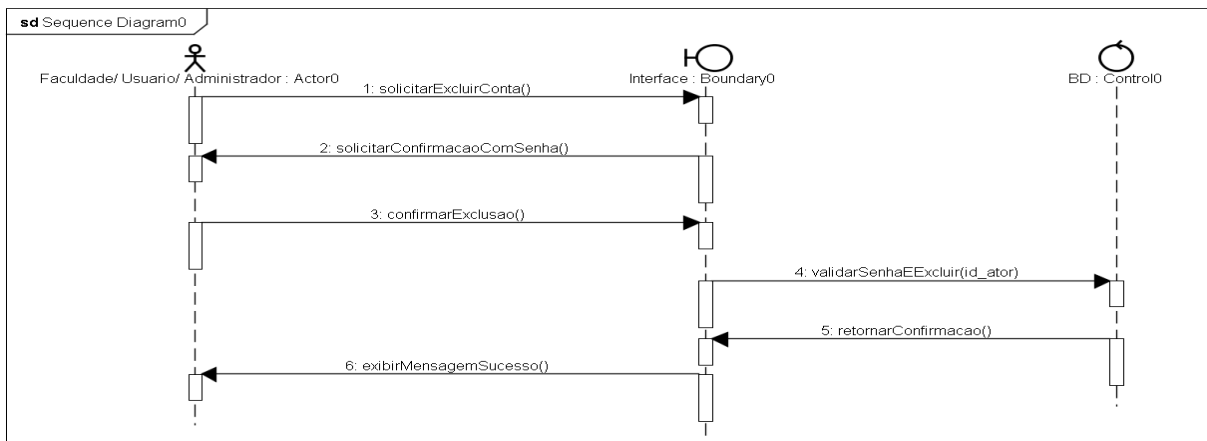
sd Sequence Diagram0

Faculdade/ Usuario/ Administrador : Actor0

Interface : Boundary0

BD : Control0

1: solicitarExcluirConta()

2: solicitarConfirmacaoComSenha()

3: confirmarExclusao()

4: validarSenhaEExcluir(id_ator)

5: retornarConfirmacao()

6: exibirMensagemSucesso()